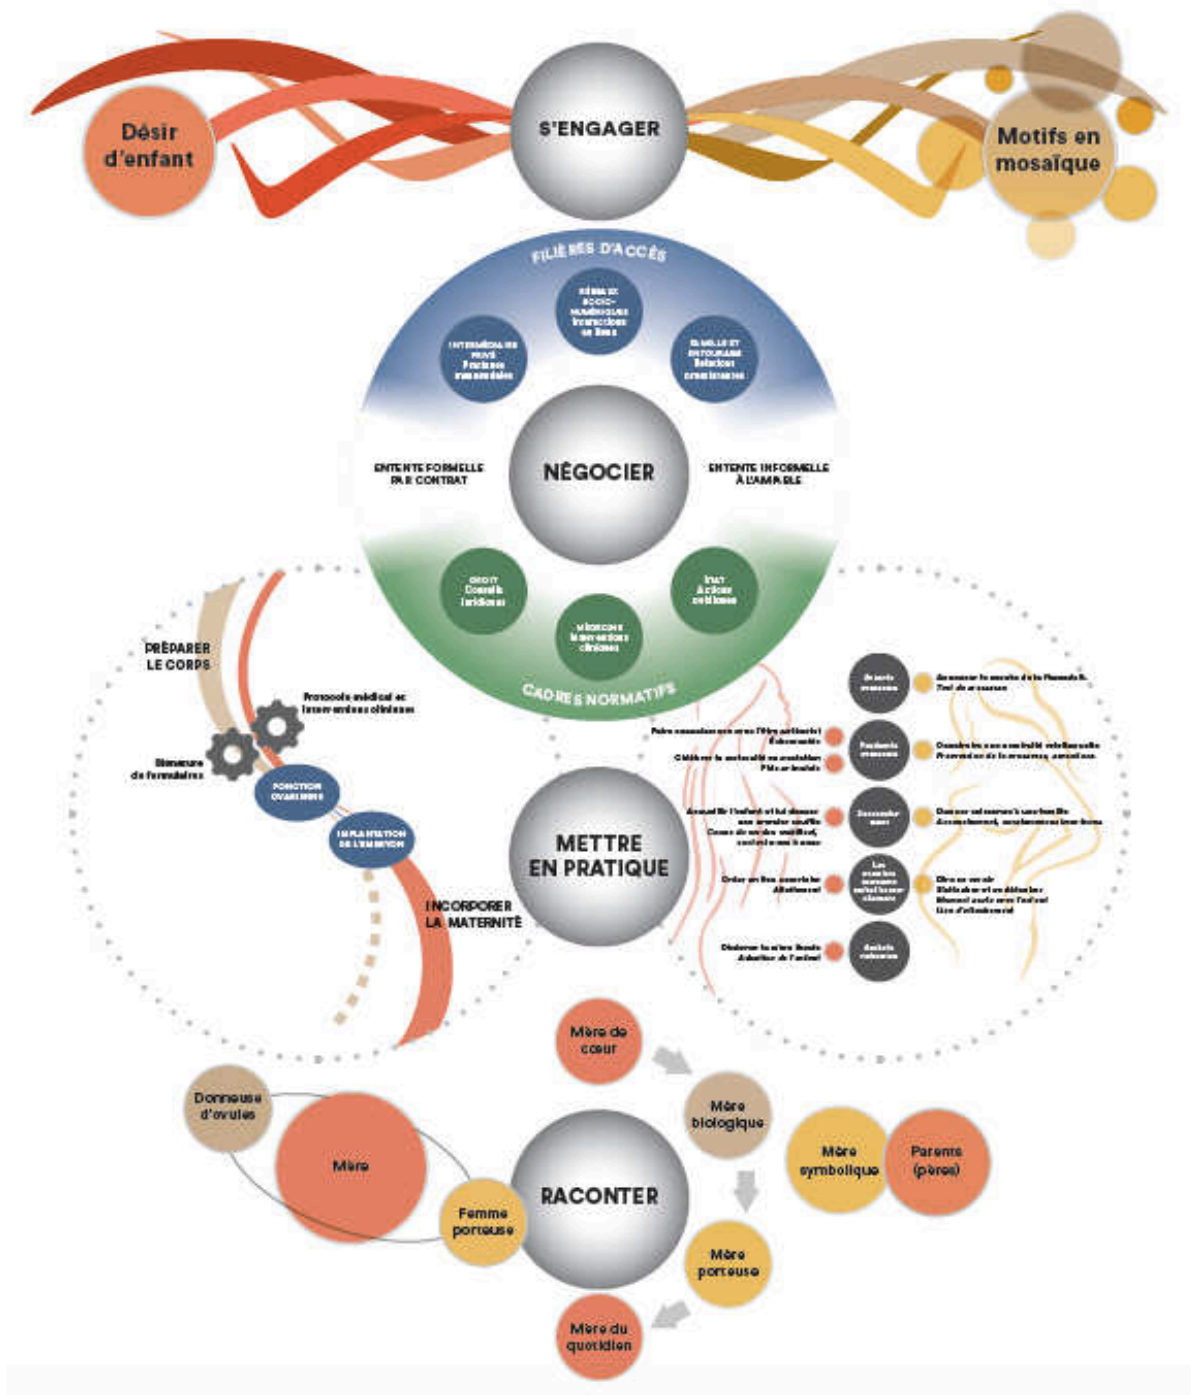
Désir d'enfant

S'ENGAGER

Motifs en mosaïque

FILIÈRES D'ACCÈS

INTERMÉDIAIRE PRIVÉ Pratiques marchandes

RÉSEAUX SOCIO-NUMÉRIQUES Interactions en ligne

FAMILLE ET ENTOURAGE Relations ombilicales

ENTENTE FORMELLE PAR CONTRAT

NÉGOCIER

ENTENTE INFORMELLE À L'AMIABLE

DROIT Conseils juridiques

MÉDECINE Interventions cliniques

ÉTAT Actions étatiques

CADRES NORMATIFS

PRÉPARER LE CORPS

Protocole médical et interventions cliniques

Signature de formulaires

FONCTION OVARIENNE

IMPLANTATION DE L'EMBRYON

INCORPORER LA MATERNITÉ

METTRE EN PRATIQUE

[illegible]

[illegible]

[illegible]

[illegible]

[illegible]

Mère de cœur

Mère biologique

Mère symbolique

Parents (pères)

Donneuse d'ovules

Mère

Femme porteuse

RACONTER

Mère porteuse

Mère du quotidien